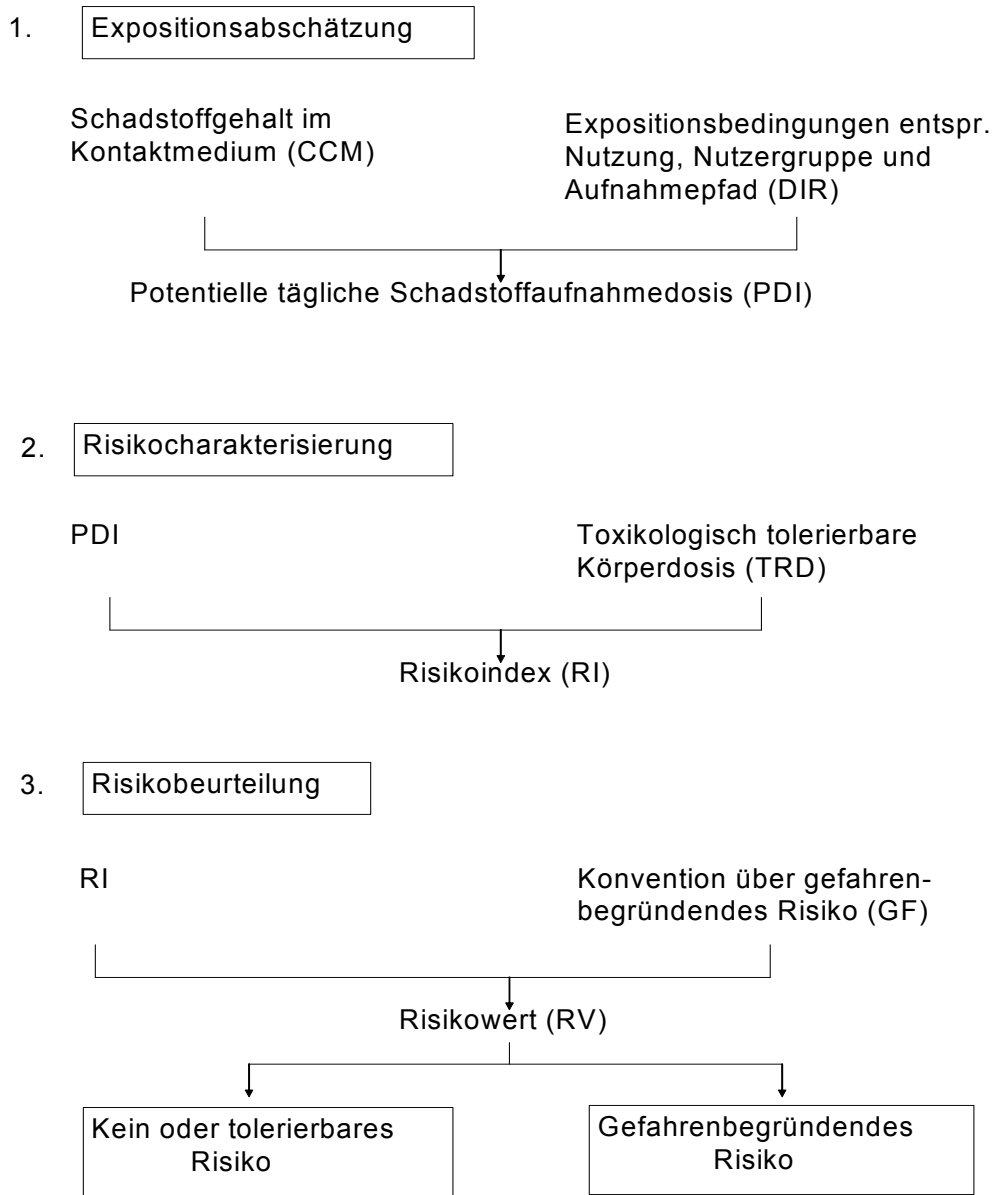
1. Expositionsabschätzung

Schadstoffgehalt im Kontaktmedium (CCM)

Expositionsbedingungen entspr. Nutzung, Nutzergruppe und Aufnahmepfad (DIR)

Potentielle tägliche Schadstoffaufnahmedosis (PDI)

2. Risikocharakterisierung

PDI

Toxikologisch tolerierbare Körperdosis (TRD)

Risikoindex (RI)

3. Risikobeurteilung

RI

Konvention über gefahrenbegründendes Risiko (GF)

Risikowert (RV)

Kein oder tolerierbares Risiko

Gefahrenbegründendes Risiko